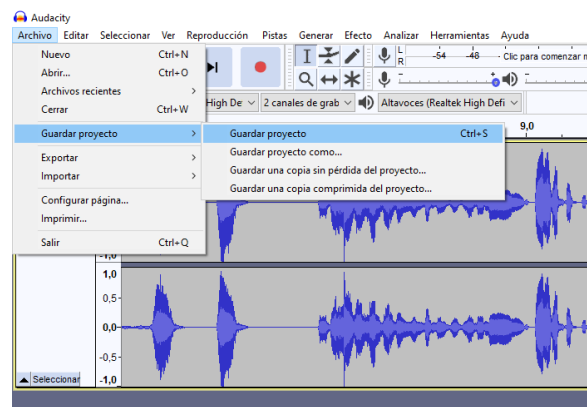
Audacity

Archivo Editar Seleccionar Ver Reproducción Pistas Generar Efecto Analizar Herramientas Ayuda

Nuevo Ctrl+N
Abrir... Ctrl+O
Archivos recientes
Cerrar Ctrl+W
Guardar proyecto
Exportar
Importar
Configurar página...
Imprimir...
Salir Ctrl+Q

Guardar proyecto Ctrl+S
Guardar proyecto como...
Guardar una copia sin pérdida del proyecto...
Guardar una copia comprimida del proyecto...

L
R
-54 -48 Clic para comenzar m

High De
2 canales de grab
Altavoces (Realtek High Defi

9,0

-1,0
1,0
0,5
0,0
-0,5
-1,0

Seleccionar